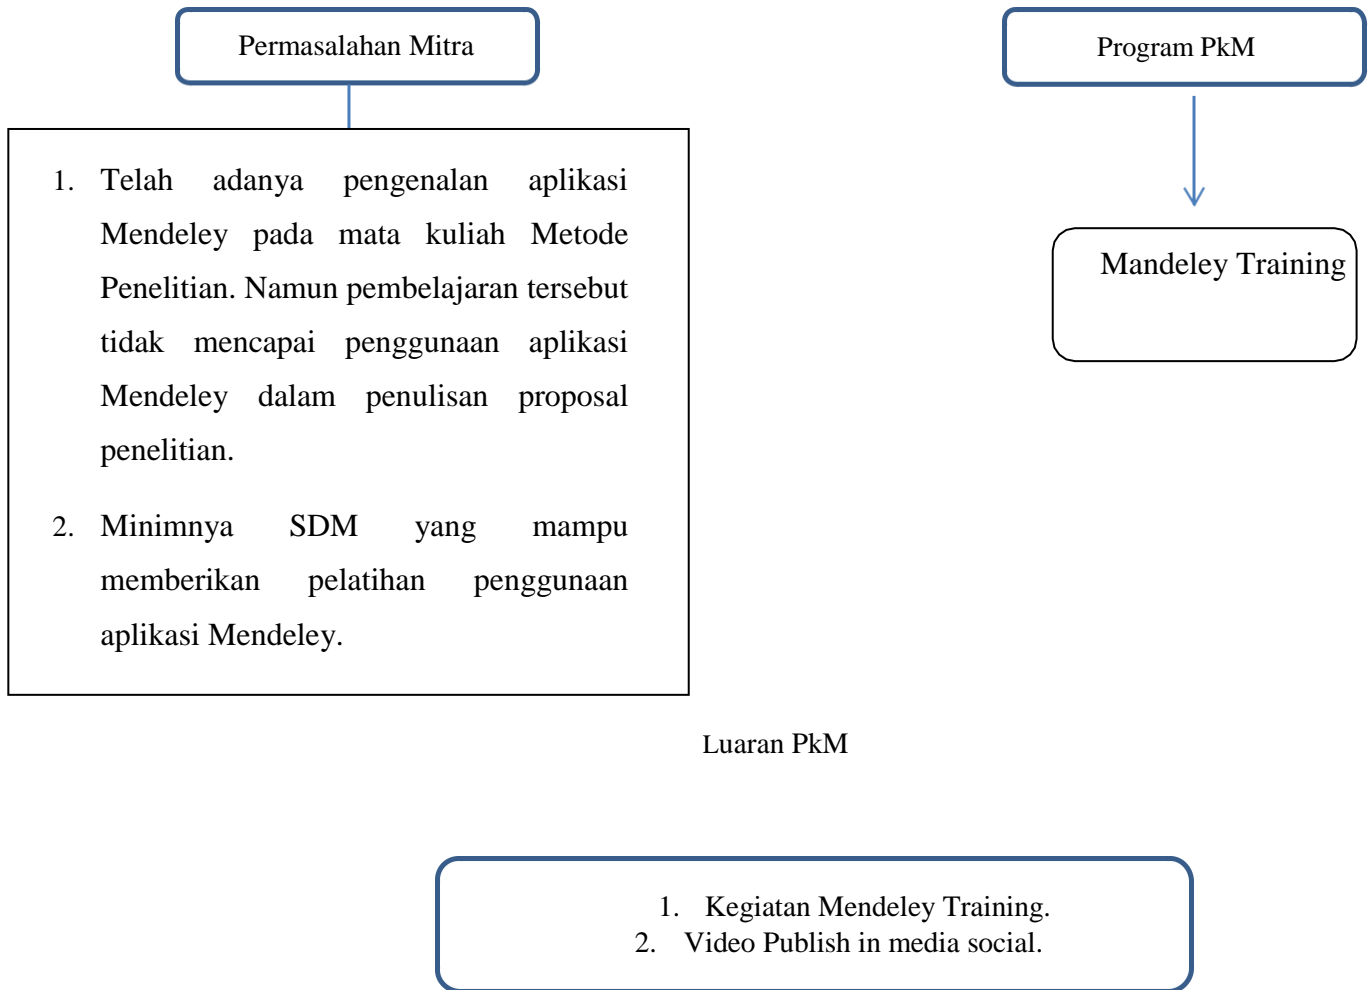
Permasalahan Mitra

Program PkM

1. Telah adanya pengenalan aplikasi Mendeley pada mata kuliah Metode Penelitian. Namun pembelajaran tersebut tidak mencapai penggunaan aplikasi Mendeley dalam penulisan proposal penelitian.

2. Minimnya SDM yang mampu memberikan pelatihan penggunaan aplikasi Mendeley.

Mandeley Training

Luaran PkM

1. Kegiatan Mendeley Training.
2. Video Publish in media social.